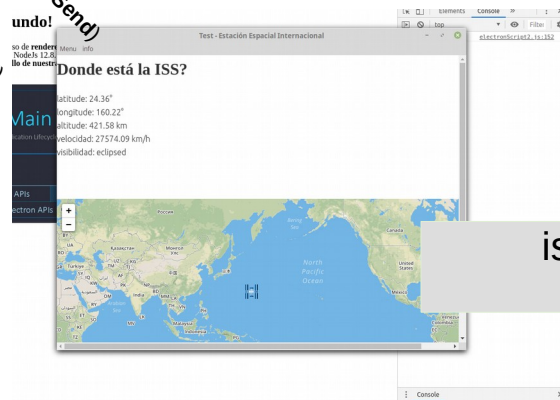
undo!

Send)

so de render
Nodels 12.8
llo de nuestr

Main
ication Lifecycl

APIs
ectron APIs

Test - Estación Espacial Internacional

Menu info

Donde está la ISS?

latitude: 24.36°
longitud: 160.22°
altitude: 421.58 km
velocidad: 27574.09 km/h
visibilidad: eclipsed

+
−

North Pacific Ocean

Elements Console »
top
Filter
electronScript2.js:152

is

Console